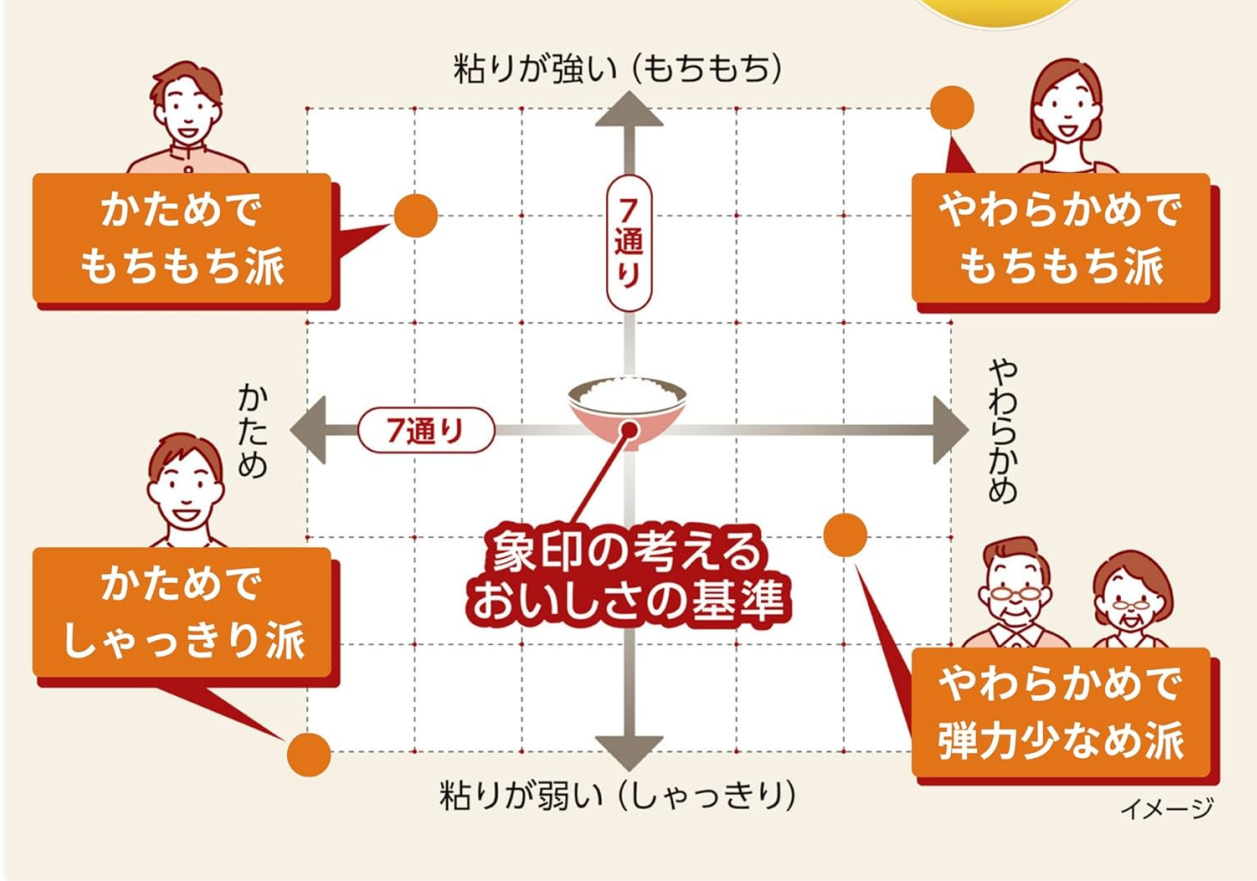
粘りが強い (もちもち)

かためで
もちもち派

やわらかめで
もちもち派

7通り

かため

7通り

やわらかめ

象印の考える
おいしさの基準

かためで
しゃっきり派

やわらかめで
弾力少なめ派

粘りが弱い (しゃっきり)

イメージ